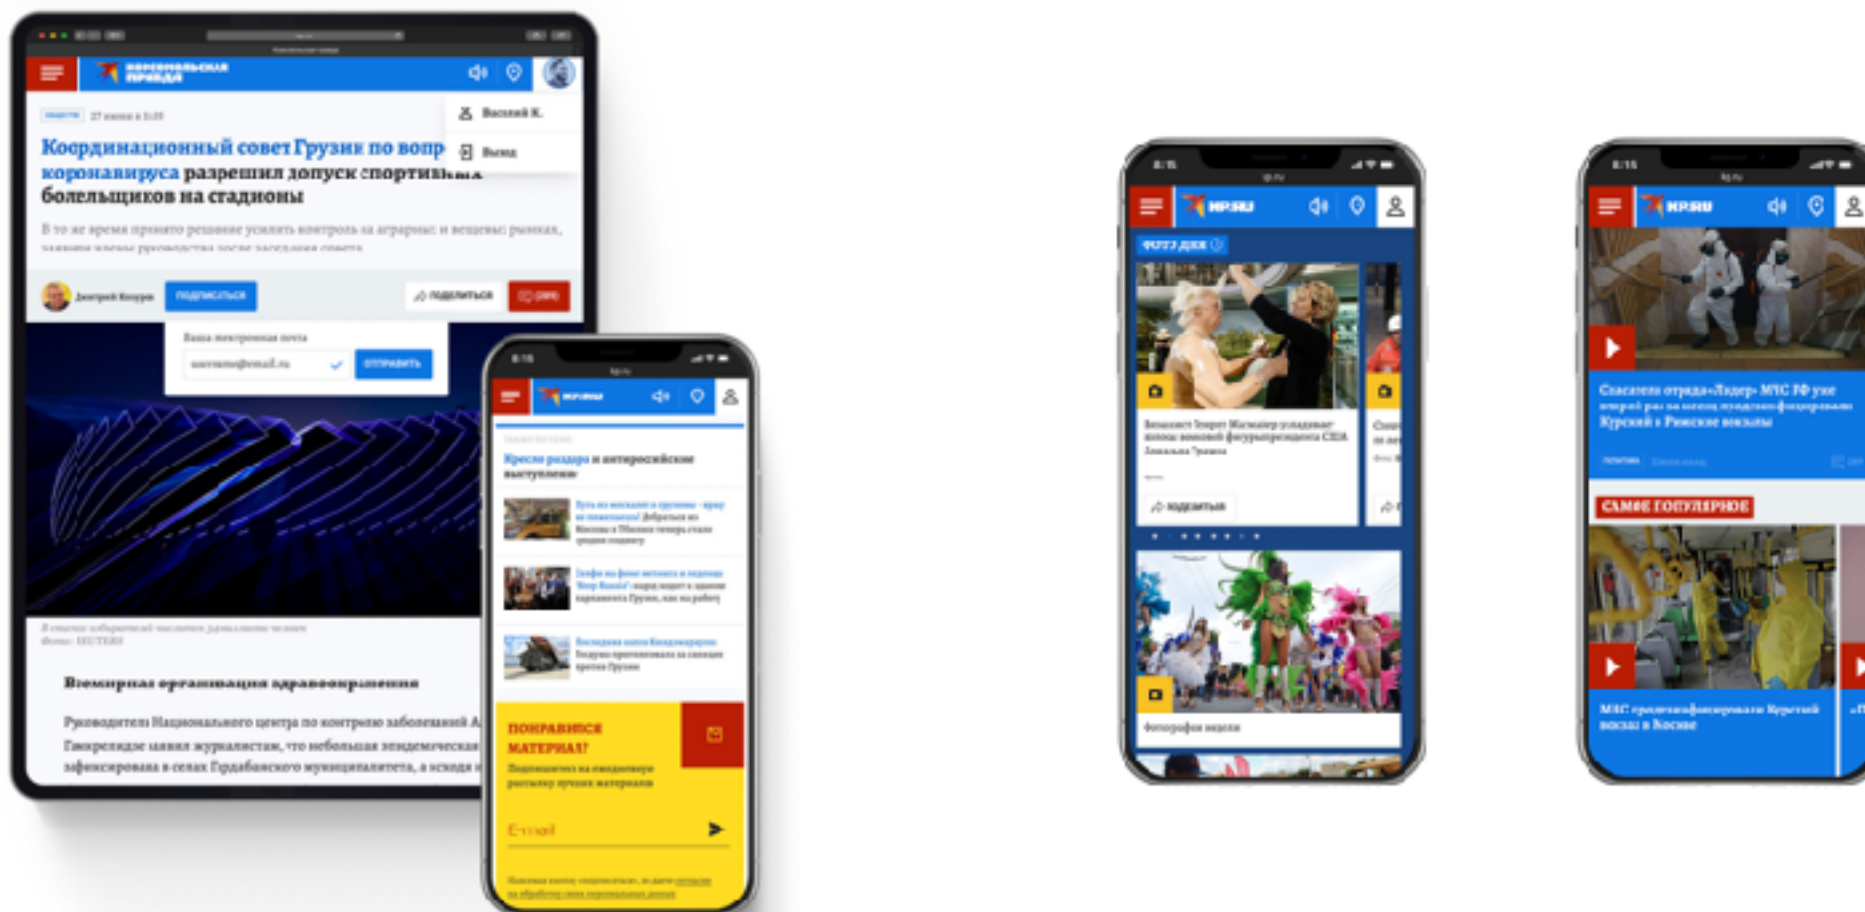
КОМСОМОЛЬСКАЯ ПРАВДА

Василий К.

Выход

Координационный совет Грузии по вопр коронавируса разрешил допуск спортивных болельщиков на стадионы

В то же время принято решение усилить контроль на аграрных и вещевых рынках, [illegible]

Дмитрий Косуров

ПОДПИСАТЬСЯ

ПОДЕЛИТЬСЯ

Ваша электронная почта

username@email.ru

ОТПРАВИТЬ

Фото: REUTERS

Всемирная организация здравоохранения

Руководитель Национального центра по контролю заболеваний А Гамкрелидзе заявил журналистам, что небольшая эпидемическая зафиксирована в селах Гардабанского муниципалитета, а вскоре

КП.RU

Кресло раздора и антироссийские выступления

ПОНРАВИЛСЯ МАТЕРИАЛ?

Подпишитесь на еженедельную рассылку лучших материалов

E-mail

КП.RU

ФОТО ДНЯ

ПОДЕЛИТЬСЯ

Фотографии недели

КП.RU

Спасатели отряда «Лидер» МЧС РФ уже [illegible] Курский и Рижские вокзалы

САМОЕ ПОПУЛЯРНОЕ

МЧС продезинфицировали Курский вокзал в Москве